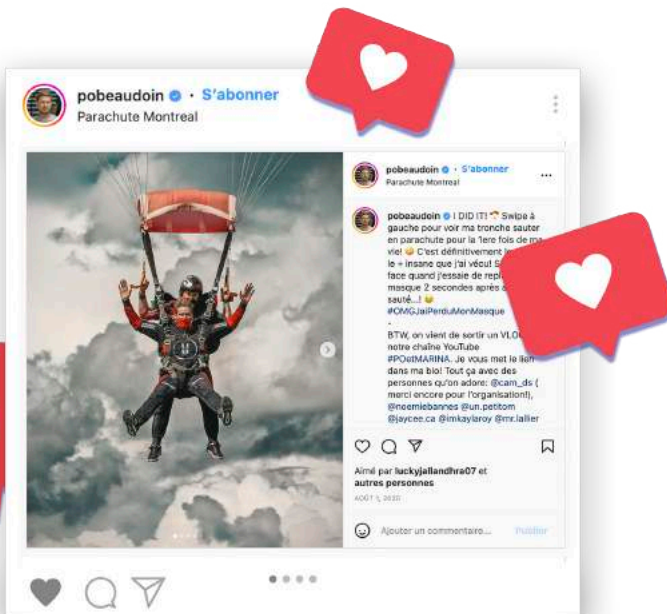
pobeaudoin · S'abonner
Parachute Montreal

pobeaudoin · S'abonner
Parachute Montreal

pobeaudoin I DID IT! Swipe à gauche pour voir ma tronche sauter en parachute pour la 1ere fois de ma vie! C'est définitivement le + insane que j'ai vécu! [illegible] face quand j'essaie de repl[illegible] masque 2 secondes après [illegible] sauté...! #OMGJaiPerduMonMasque
.
BTW, on vient de sortir un VLO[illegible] notre chaîne YouTube #POetMARINA. Je vous met le lien dans ma bio! Tout ça avec des personnes qu'on adore: @cam_ds ( merci encore pour l'organisation!), @noemiebannes @un.petitom @jaycee.ca @imkaylaroy @mr.lallier

Aimé par luckyjallandhra07 et autres personnes
AOÛT 1, 2020

Ajouter un commentaire... Publier